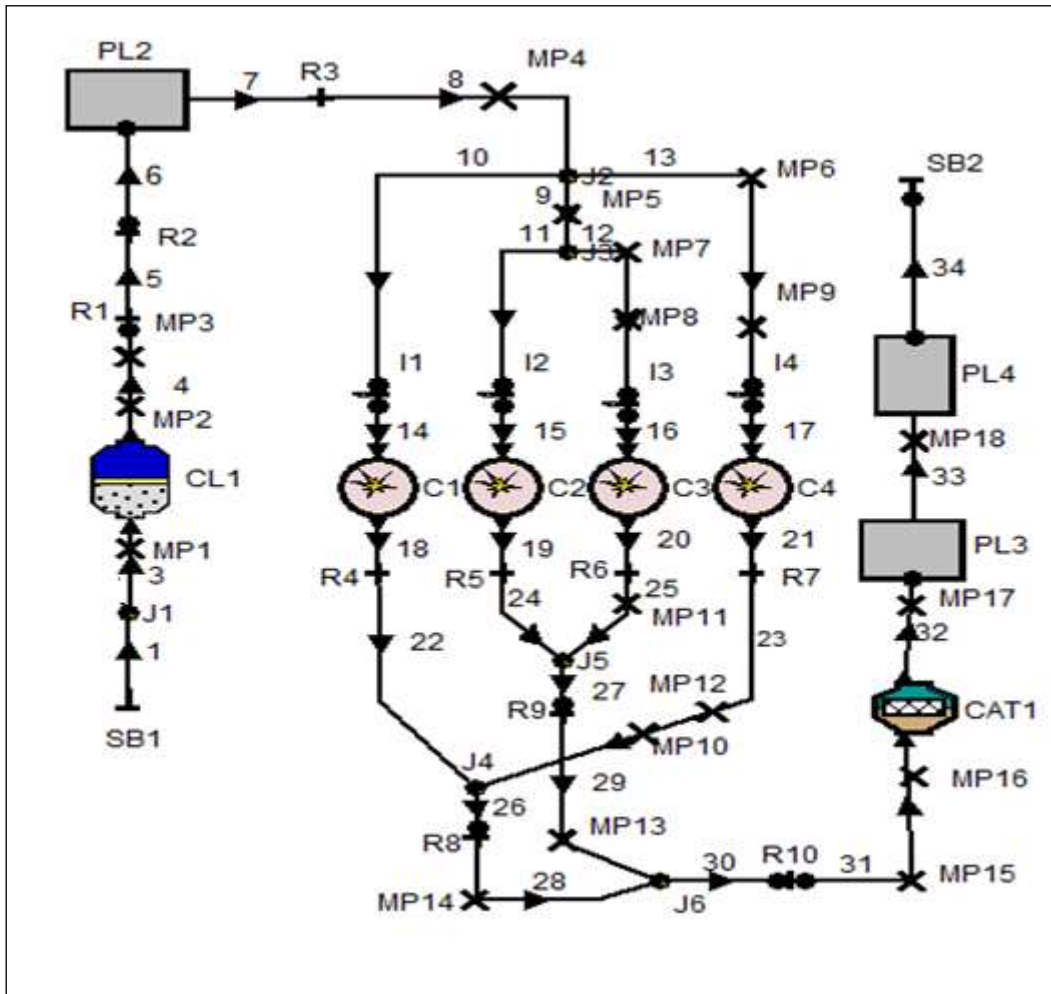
PL2
7
R3
8
MP4
10
13
J2
MP6
9
MP5
11
12
J3
MP7
6
R2
5
R1
MP3
4
MP2
CL1
MP1
3
J1
1
SB1
I1
14
I2
15
MP8
I3
16
MP9
I4
17
C1
C2
C3
C4
18
19
20
21
R4
R5
R6
25
R7
24
MP11
22
J5
23
27
MP12
R9
MP10
J4
26
29
R8
MP13
MP14
28
J6
30
R10
31
MP15
SB2
34
PL4
MP18
33
PL3
MP17
32
CAT1
MP16